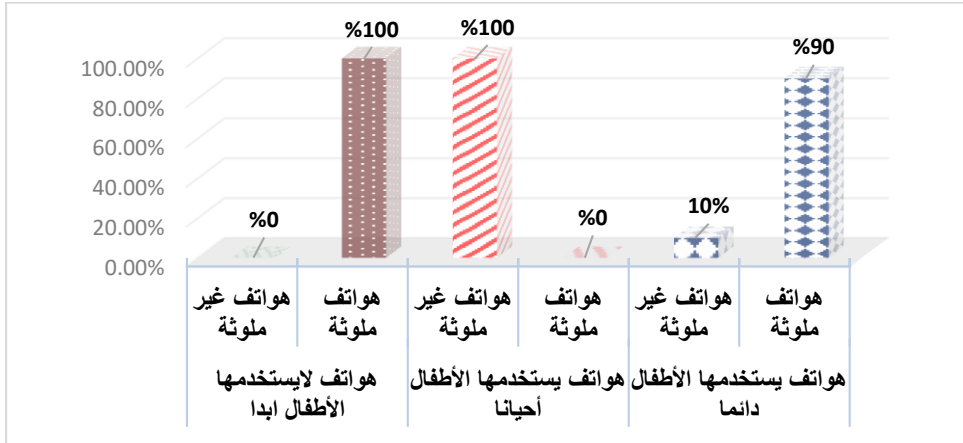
100.00%
80.00%
60.00%
40.00%
20.00%
0.00%

%0
%100
%100
%0
10%
%90

| هواتف غير ملوثة | هواتف ملوثة | هواتف غير ملوثة | هواتف ملوثة | هواتف غير ملوثة | هواتف ملوثة |
|---|---|---|---|---|---|
| هواتف لايستخدمها الأطفال ابدا | | هواتف يستخدمها الأطفال أحيانا | | هواتف يستخدمها الأطفال دائما | |